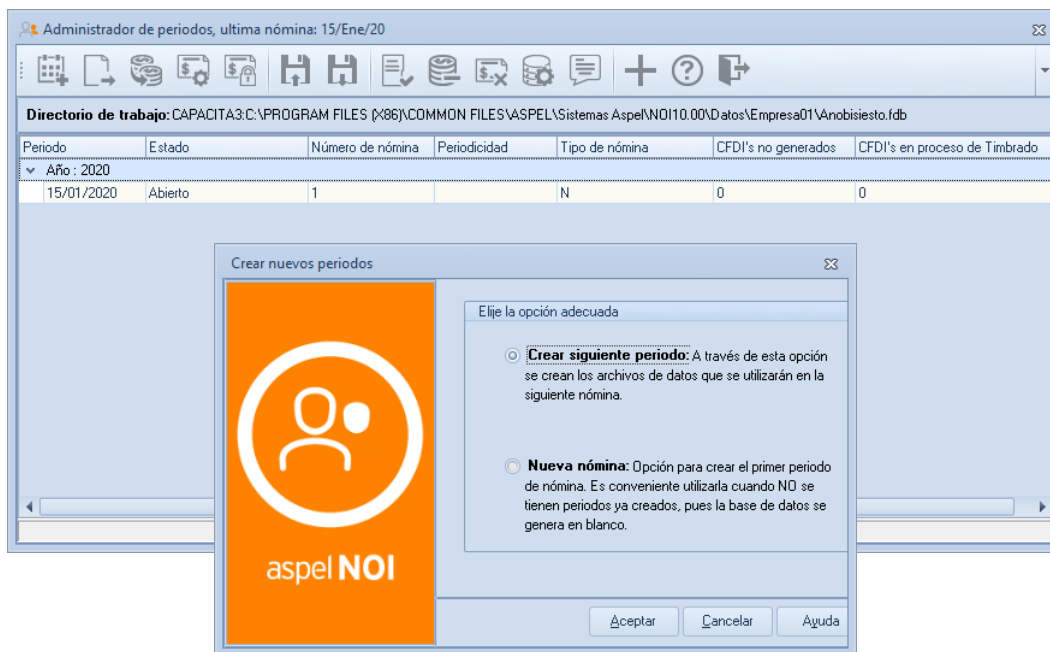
Administrador de periodos, ultima nómina: 15/Ene/20

Directorio de trabajo: CAPACITA3:C:\PROGRAM FILES (X86)\COMMON FILES\ASPEL\Sistemas Aspel\NOI10.00\Datos\Empresa01\Anobisiesto.fdb

| Periodo | Estado | Número de nómina | Periodicidad | Tipo de nómina | CFDI's no generados | CFDI's en proceso de Timbrado |
|---|---|---|---|---|---|---|
| Año : 2020 | | | | | | |
| 15/01/2020 | Abierto | 1 | | N | 0 | 0 |

Crear nuevos periodos

aspel NOI

Elije la opción adecuada

Crear siguiente periodo: A través de esta opción se crean los archivos de datos que se utilizarán en la siguiente nómina.

Nueva nómina: Opción para crear el primer periodo de nómina. Es conveniente utilizarla cuando NO se tienen periodos ya creados, pues la base de datos se genera en blanco.

Aceptar Cancelar Ayuda